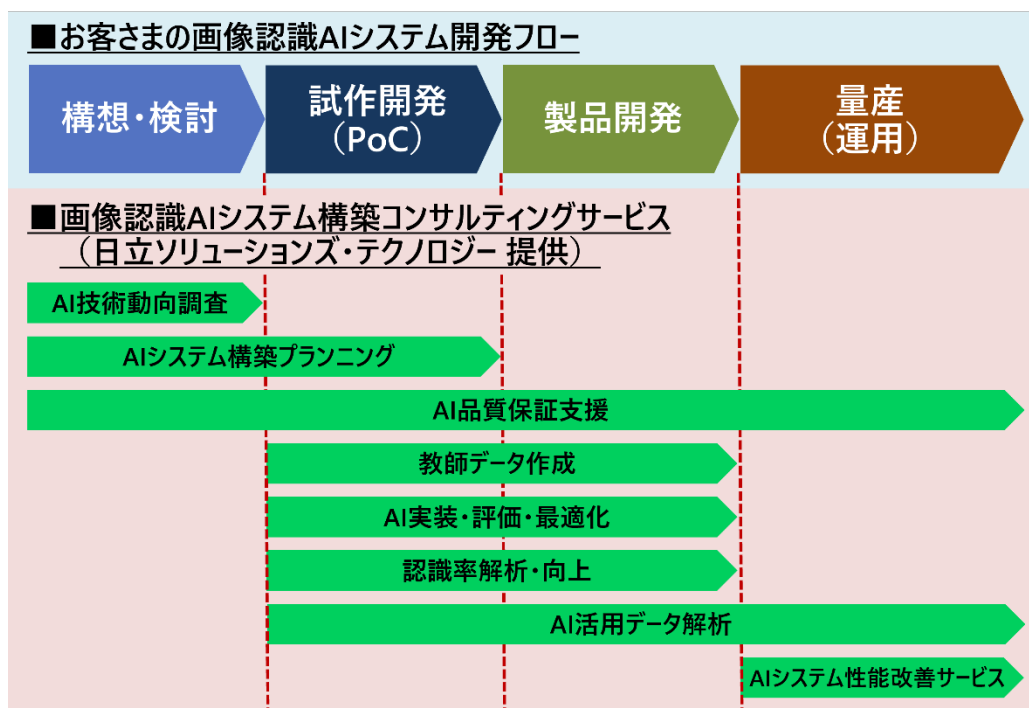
■お客さまの画像認識AIシステム開発フロー

構想・検討

試作開発（PoC）

製品開発

量産（運用）

■画像認識AIシステム構築コンサルティングサービス（日立ソリューションズ・テクノロジー 提供）

AI技術動向調査

AIシステム構築プランニング

AI品質保証支援

教師データ作成

AI実装・評価・最適化

認識率解析・向上

AI活用データ解析

AIシステム性能改善サービス